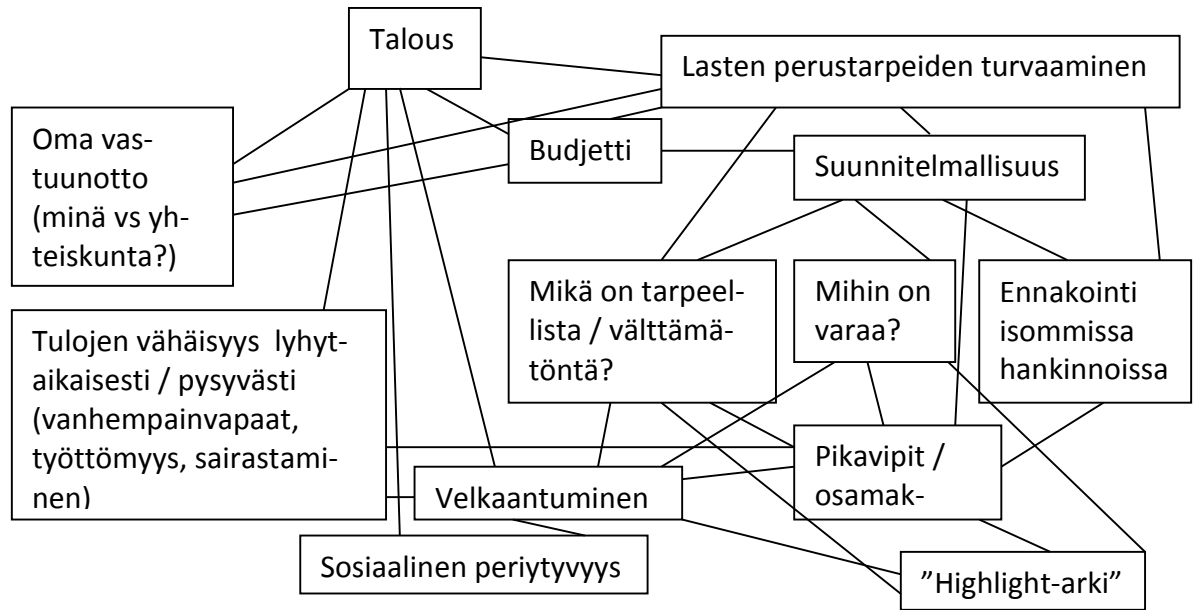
Talous

Lasten perustarpeiden turvaaminen

Oma vastuunotto (minä vs yhteiskunta?)

Budjetti

Suunnitelmallisuus

Mikä on tarpeellista / välttämätöntä?

Mihin on varaa?

Ennakointi isommissa hankinnoissa

Tulojen vähäisyys lyhytaikaisesti / pysyvästi (vanhempainvapaat, työttömyys, sairastaminen)

Pikavipit / osamak-

Velkaantuminen

Sosiaalinen periytyvyys

”Highlight-arki”